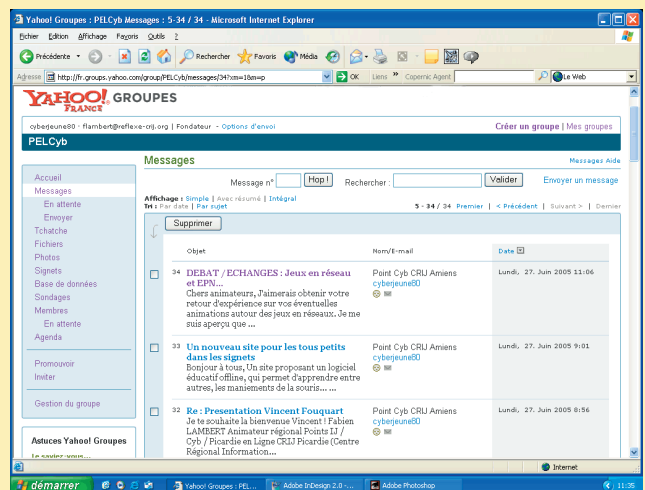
Yahoo! Groupes : PELCyb Messages : 5-34 / 34 - Microsoft Internet Explorer

Fichier Edition Affichage Favoris Outils ?

Précédente Rechercher Favoris Média

Adresse http://fr.groups.yahoo.com/group/PELCyb/messages/34?xm=1&m=p OK Liens Copernic Agent Le Web

YAHOO! FRANCE GROUPES

cyberjeune80 · flambert@reflexe-crij.org | Fondateur · Options d'envoi

Créer un groupe | Mes groupes

PELCyb

Accueil
Messages
En attente
Envoyer
Tchatche
Fichiers
Photos
Signets
Base de données
Sondages
Membres
En attente
Agenda

Promouvoir
Inviter

Gestion du groupe

Astuces Yahoo! Groupes

Le saviez-vous...

Messages

Messages Aide

Message n° Hop ! Rechercher : Valider Envoyer un message

Affichage : Simple | Avec résumé | Intégral
Tri : Par date | Par sujet

5 - 34 / 34 Premier | < Précédent | Suivant > | Dernier

Supprimer

| | Objet | Nom/E-mail | Date |
|---|---|---|---|
| 34 | DEBAT / ECHANGES : Jeux en réseau et EPN... Chers animateurs, J'aimerais obtenir votre retour d'expérience sur vos éventuelles animations autour des jeux en réseaux. Je me suis aperçu que ... | Point Cyb CRIJ Amiens cyberjeune80 | Lundi, 27. Juin 2005 11:06 |
| 33 | Un nouveau site pour les tous petits dans les signets Bonjour à tous, Un site proposant un logiciel éducatif offline, qui permet d'apprendre entre autres, les maniements de la souris... ... | Point Cyb CRIJ Amiens cyberjeune80 | Lundi, 27. Juin 2005 9:01 |
| 32 | Re : Presentation Vincent Fouquart Je te souhaite la bienvenue Vincent ! Fabien LAMBERT Animateur régional Points IJ / Cyb / Picardie en Ligne CRIJ Picardie (Centre Régional Information... | Point Cyb CRIJ Amiens cyberjeune80 | Lundi, 27. Juin 2005 8:56 |

Internet

démarrer Yahoo! Groupes : PEL... Adobe InDesign 2.0 -... Adobe Photoshop 11:35